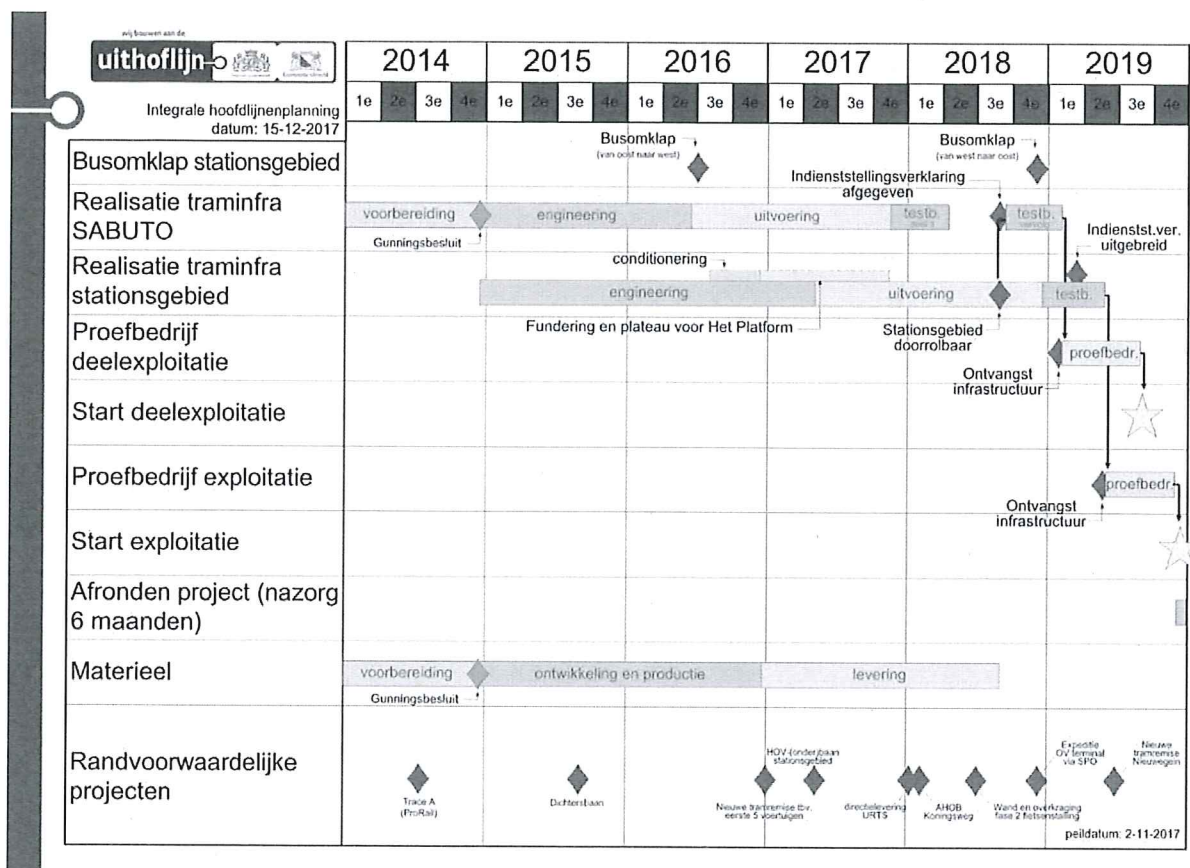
wij bouwen aan de
uithoflijn

Integrale hoofdlijnenplanning
datum: 15-12-2017

| | 2014 | | | | 2015 | | | | 2016 | | | | 2017 | | | | 2018 | | | | 2019 | | | |
|---|---|---|---|---|---|---|---|---|---|---|---|---|---|---|---|---|---|---|---|---|---|---|---|---|
| | 1e | 2e | 3e | 4e | 1e | 2e | 3e | 4e | 1e | 2e | 3e | 4e | 1e | 2e | 3e | 4e | 1e | 2e | 3e | 4e | 1e | 2e | 3e | 4e |

Busomklap stationsgebied
Busomklap (van oost naar west)
Busomklap (van west naar oost)

Realisatie traminfra SABUTO
voorbereiding
engineering
uitvoering
testb.
Gunningsbesluit
Indienststellingsverklaring afgegeven
testb.
Indienstst.ver. uitgebreid

Realisatie traminfra stationsgebied
conditionering
engineering
uitvoering
testb.
Fundering en plateau voor Het Platform
Stationsgebied doorrolbaar

Proefbedrijf deelexploitatie
proefbedr.
Ontvangst infrastructuur

Start deelexploitatie

Proefbedrijf exploitatie
proefbedr.
Ontvangst infrastructuur

Start exploitatie

Afronden project (nazorg 6 maanden)

Materieel
voorbereiding
ontwikkeling en productie
levering
Gunningsbesluit

Randvoorwaardelijke projecten
Trace A (ProRail)
Dichtersbaan
HOV-(onder)baan stationsgebied
Nieuwe tramremise tbv. eerste 5 voertuigen
directelevering URTS
AHOB Koningsweg
Wand en overkraging fase 2 fietsenstalling
Expeditie OV terminal via SPO
Nieuwe tramremise Nieuwegein

peildatum: 2-11-2017